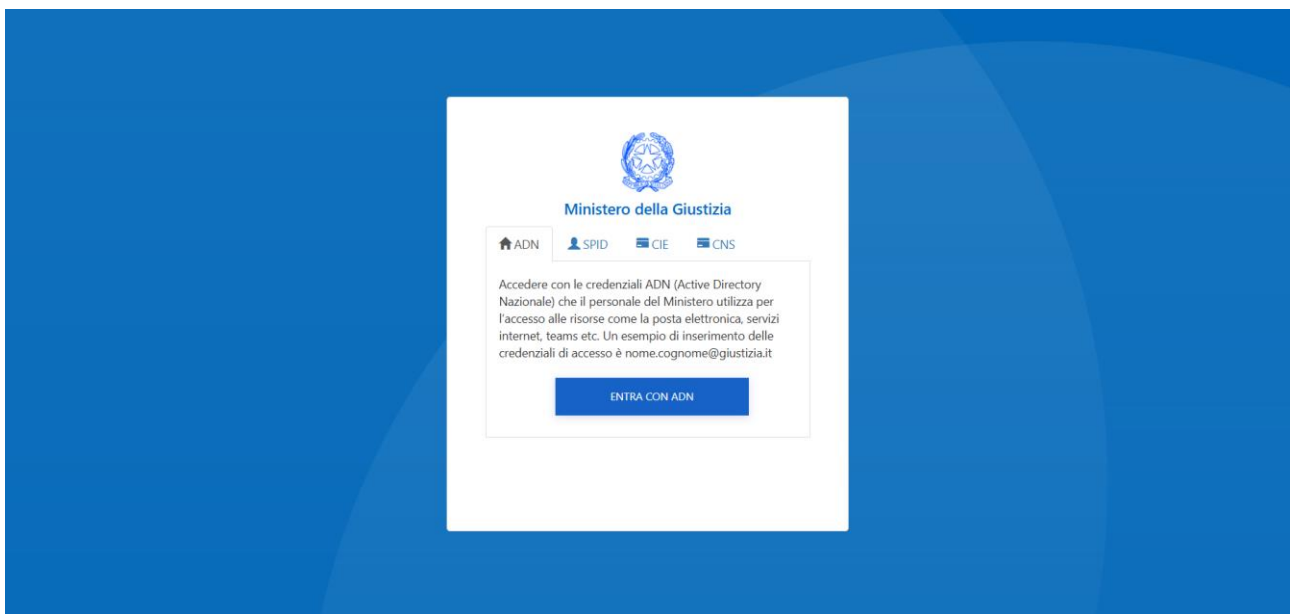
Ministero della Giustizia

ADN SPID CIE CNS

Accedere con le credenziali ADN (Active Directory Nazionale) che il personale del Ministero utilizza per l'accesso alle risorse come la posta elettronica, servizi internet, teams etc. Un esempio di inserimento delle credenziali di accesso è nome.cognome@giustizia.it

ENTRA CON ADN